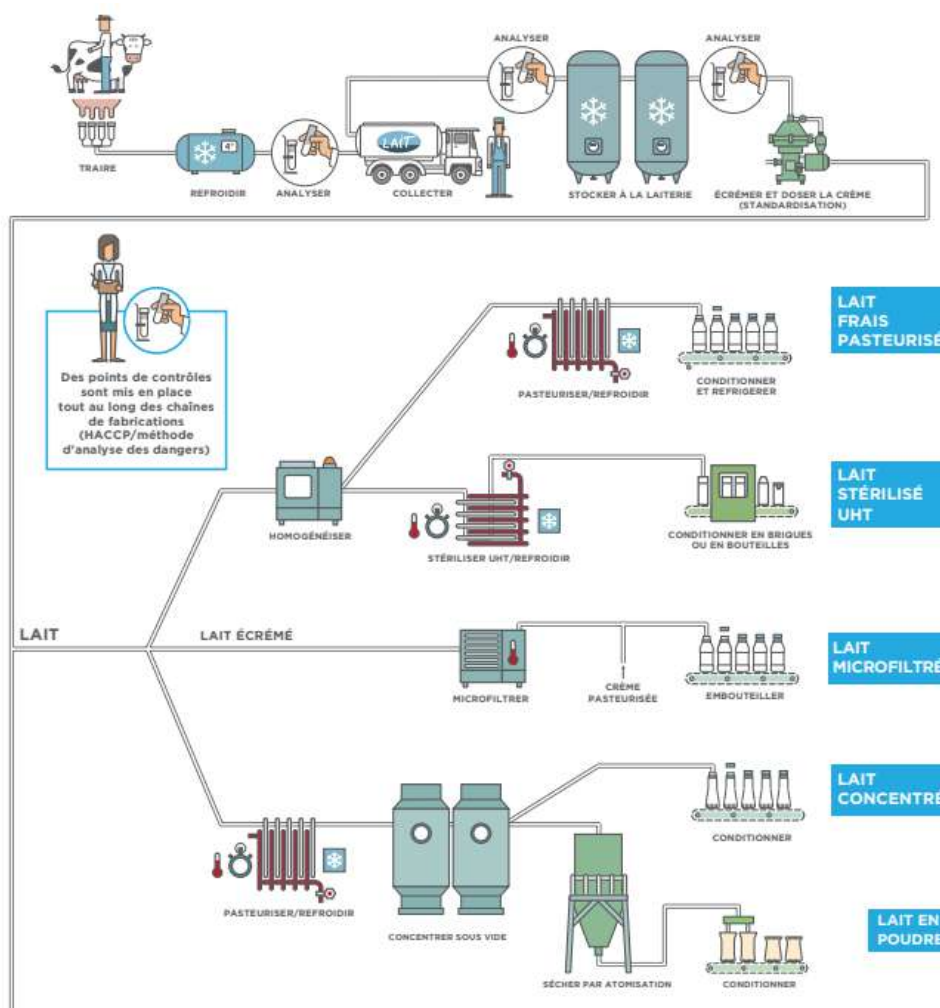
TRAIRE

4°

REFROIDIR

ANALYSER

LAIT

COLLECTER

ANALYSER

STOCKER À LA LAITERIE

ANALYSER

ÉCRÉMER ET DOSER LA CRÈME (STANDARDISATION)

Des points de contrôles sont mis en place tout au long des chaînes de fabrications (HACCP/méthode d'analyse des dangers)

PASTEURISER/REFROIDIR

CONDITIONNER ET REFRIGERER

LAIT FRAIS PASTEURISÉ

HOMOGÉNÉISER

STÉRILISER UHT/REFROIDIR

CONDITIONNER EN BRIQUES OU EN BOUTEILLES

LAIT STÉRILISÉ UHT

LAIT

LAIT ÉCRÉMÉ

MICROFILTRER

CRÈME PASTEURISÉE

EMBOUTEILLER

LAIT MICROFILTRÉ

CONDITIONNER

LAIT CONCENTRÉ

PASTEURISER/REFROIDIR

CONCENTRER SOUS VIDE

SÉCHER PAR ATOMISATION

CONDITIONNER

LAIT EN POUDRE